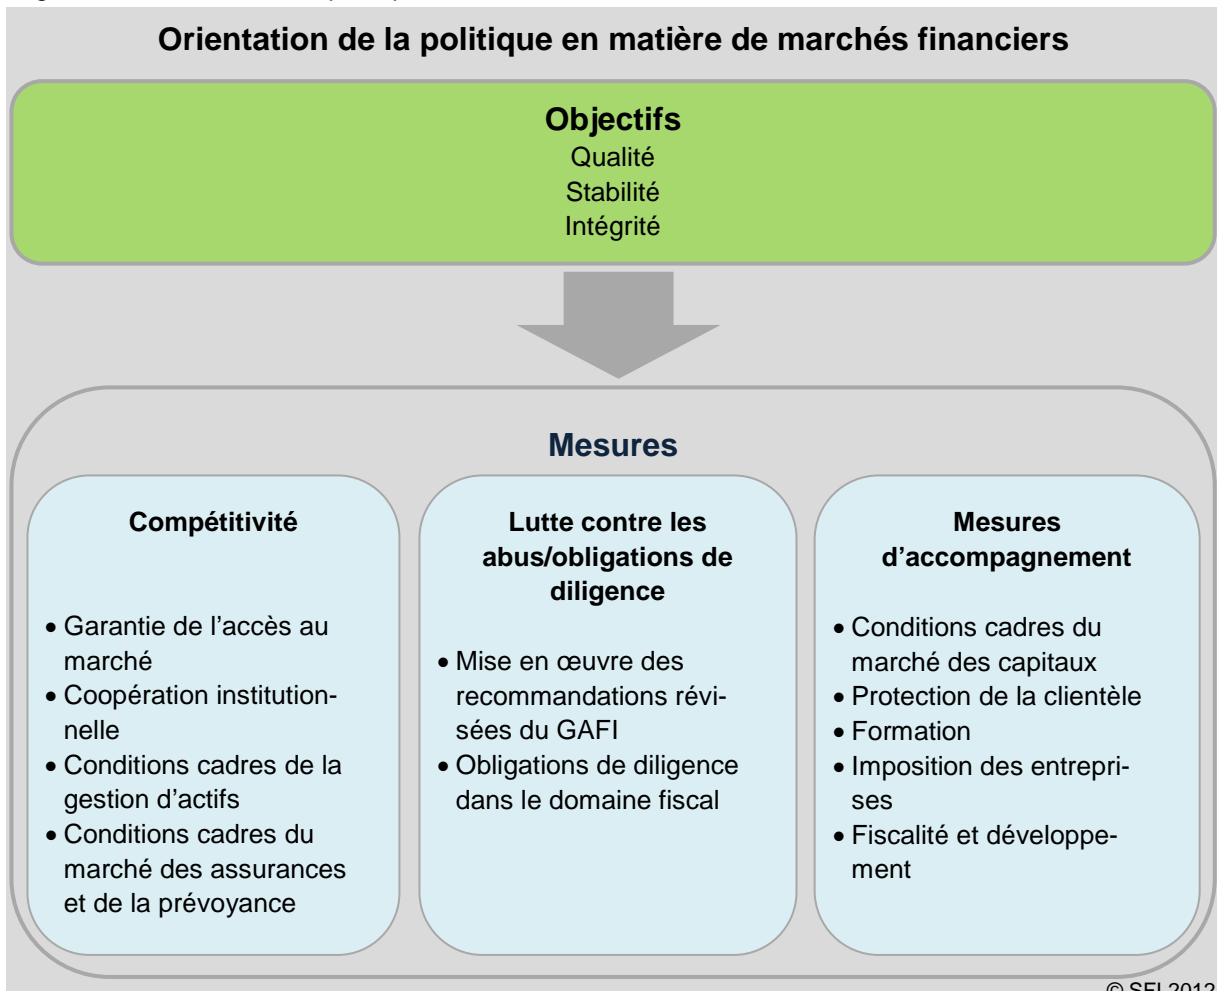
Orientation de la politique en matière de marchés financiers

Objectifs
Qualité
Stabilité
Intégrité

Mesures

Compétitivité

- Garantie de l'accès au marché
- Coopération institutionnelle
- Conditions cadres de la gestion d'actifs
- Conditions cadres du marché des assurances et de la prévoyance

Lutte contre les abus/obligations de diligence

- Mise en œuvre des recommandations révisées du GAFI
- Obligations de diligence dans le domaine fiscal

Mesures d'accompagnement

- Conditions cadres du marché des capitaux
- Protection de la clientèle
- Formation
- Imposition des entreprises
- Fiscalité et développement

© SFI 2012